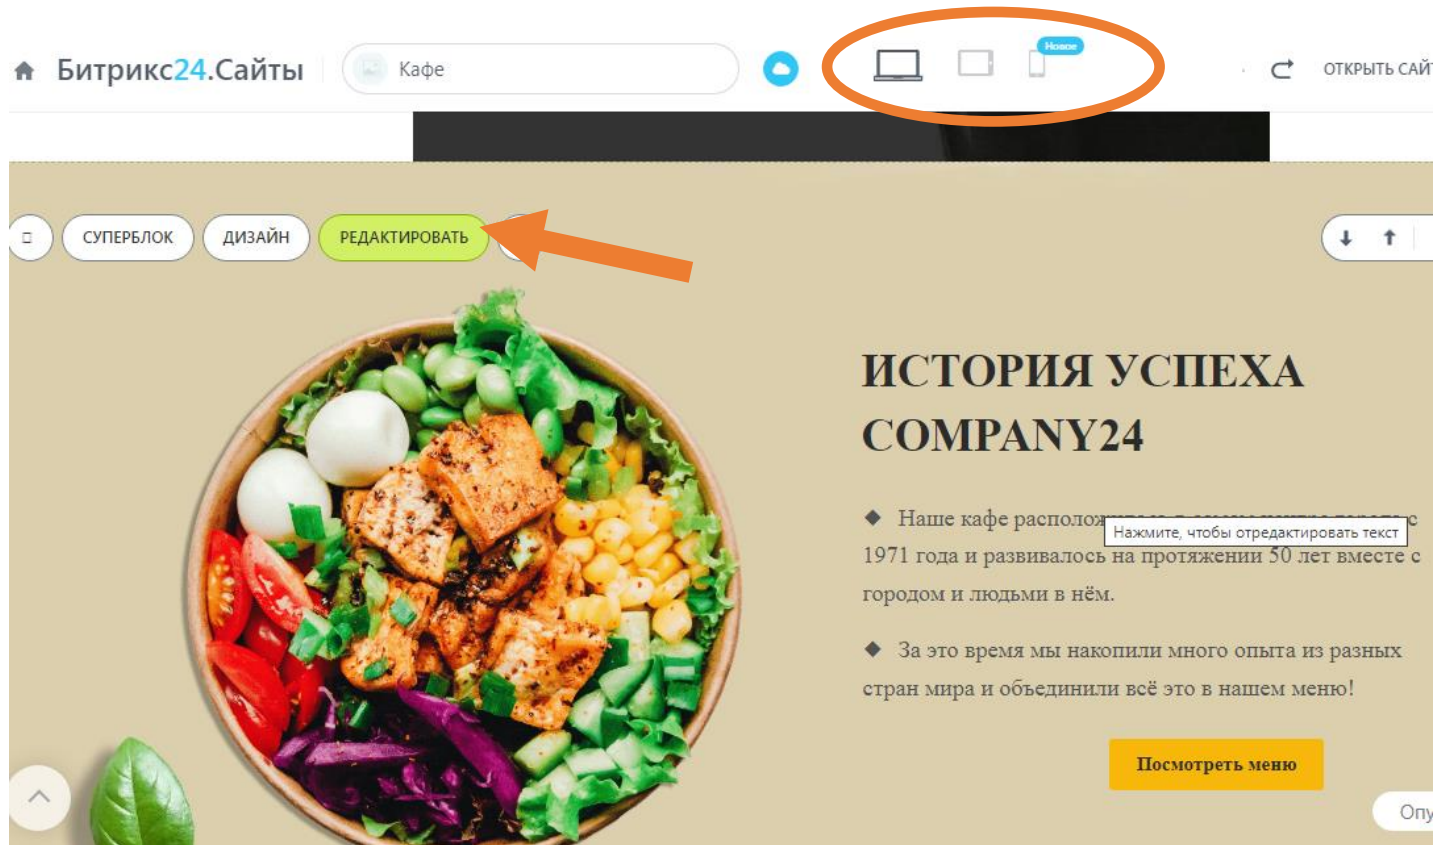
Битрикс24.Сайты

Кафе

Новое

ОТКРЫТЬ САЙ

СУПЕРБЛОК ДИЗАЙН РЕДАКТИРОВАТЬ

ИСТОРИЯ УСПЕХА COMPANY24

◆ Наше кафе располож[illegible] Нажмите, чтобы отредактировать текст с 1971 года и развивалось на протяжении 50 лет вместе с городом и людьми в нём.

◆ За это время мы накопили много опыта из разных стран мира и объединили всё это в нашем меню!

Посмотреть меню

Опу